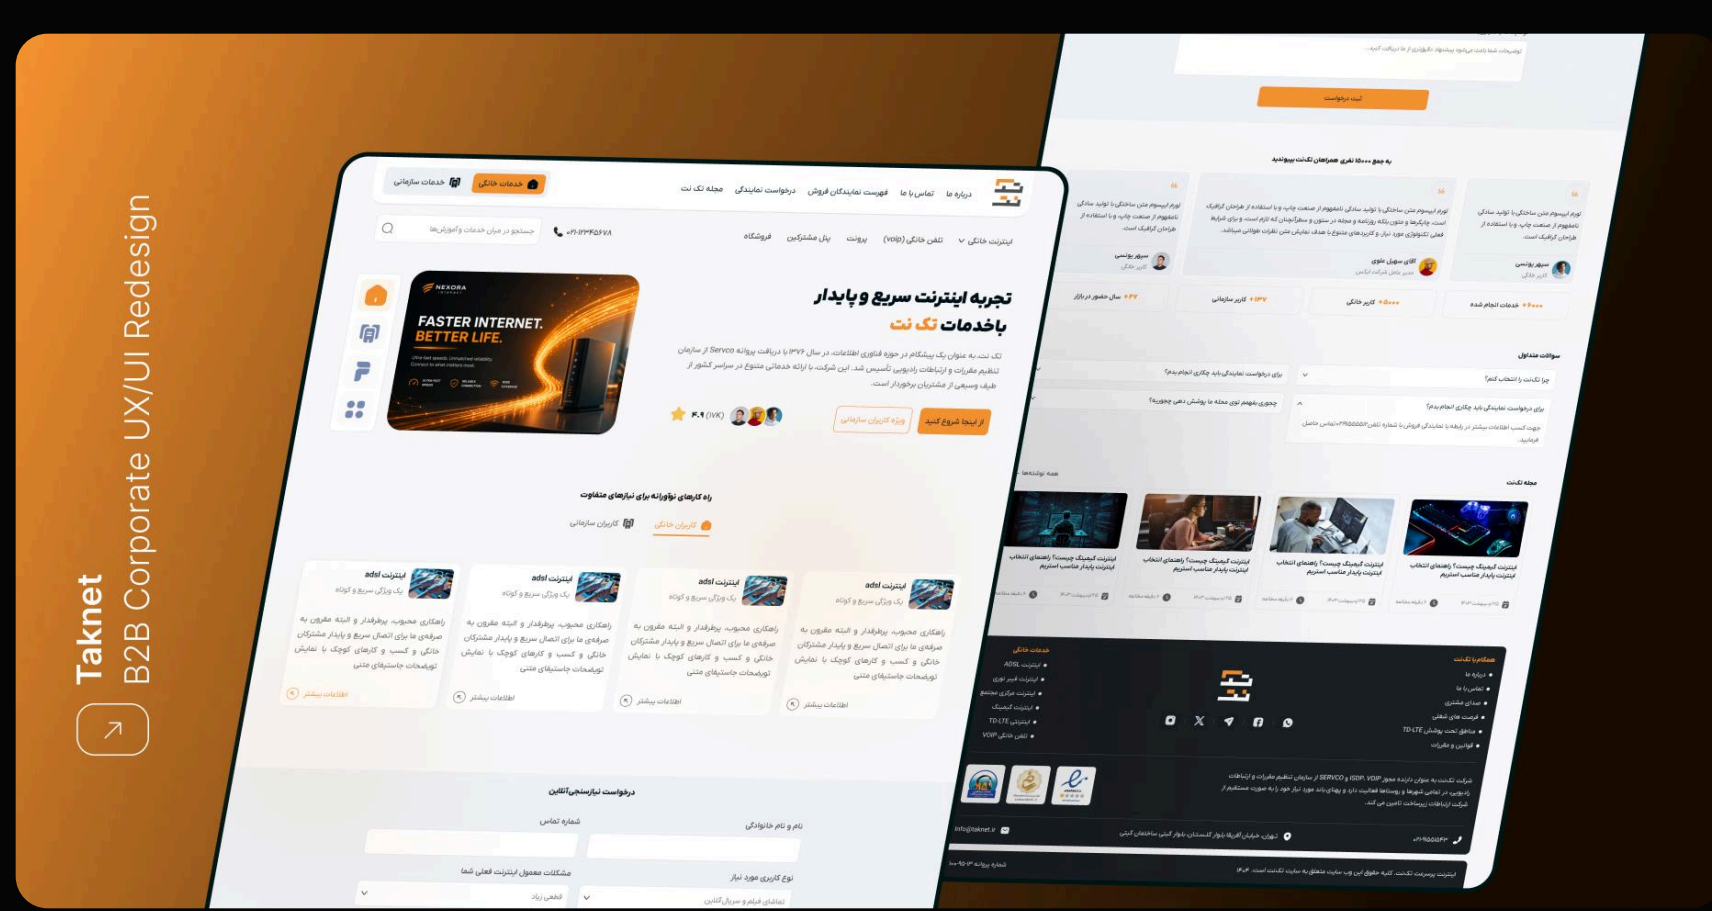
Taknet
B2B Corporate UX/UI Redesign

خدمات خانگی
خدمات سازمانی
درباره ما
تماس با ما
فهرست نمایندگان فروش
درخواست نمایندگی
مجله تک نت
جستجو در میان خدمات و آموزش‌ها
اینترنت خانگی
تلفن خانگی (voip)
پروتو
پنل مشترکین
فروشگاه

تجربه اینترنت سریع و پایدار
باخدمات تک نت

تک نت، به عنوان یک پیشگام در حوزه فناوری اطلاعات، در سال ۱۳۷۶ با دریافت پروانه Servco از سازمان تنظیم مقررات و ارتباطات رادیویی تأسیس شد. این شرکت، با ارائه خدمات متنوع در سراسر کشور از طیف وسیعی از مشتریان برخوردار است.

از اینجا شروع کنید
ویژه کاربران سازمانی
۴.۹ (IVK)

NEXORA
FASTER INTERNET.
BETTER LIFE.

راه کارهای نوآورانه برای نیازهای متفاوت
کاربران خانگی
کاربران سازمانی

اینترنت adsl
یک ویژگی سریع و کوتاه
راهکاری محبوب، پرطرفدار و البته مقرون به صرفه‌ای ما برای اتصال سریع و پایدار مشترکان خانگی و کسب و کارهای کوچک با نمایش توضیحات جاسیتهای متنی
اطلاعات بیشتر

درخواست نیازسنجی آنلاین
نام و نام خانوادگی
شماره تماس
نوع کاربری مورد نیاز
مشکلات معمول اینترنت فعلی شما

ثبت درخواست
به جمع ۱۵۰۰۰ نفری همراهان تک نت بپیوندید
سوالات متداول
چرا تک نت را انتخاب کنم؟
برای درخواست نمایندگی باید چکاری انجام بدم؟
مجله تک نت
همه نوشته‌ها
همراه با تک نت
درباره ما
تماس با ما
خدمات خانگی
اینترنت ADSL
info@taknet.ir